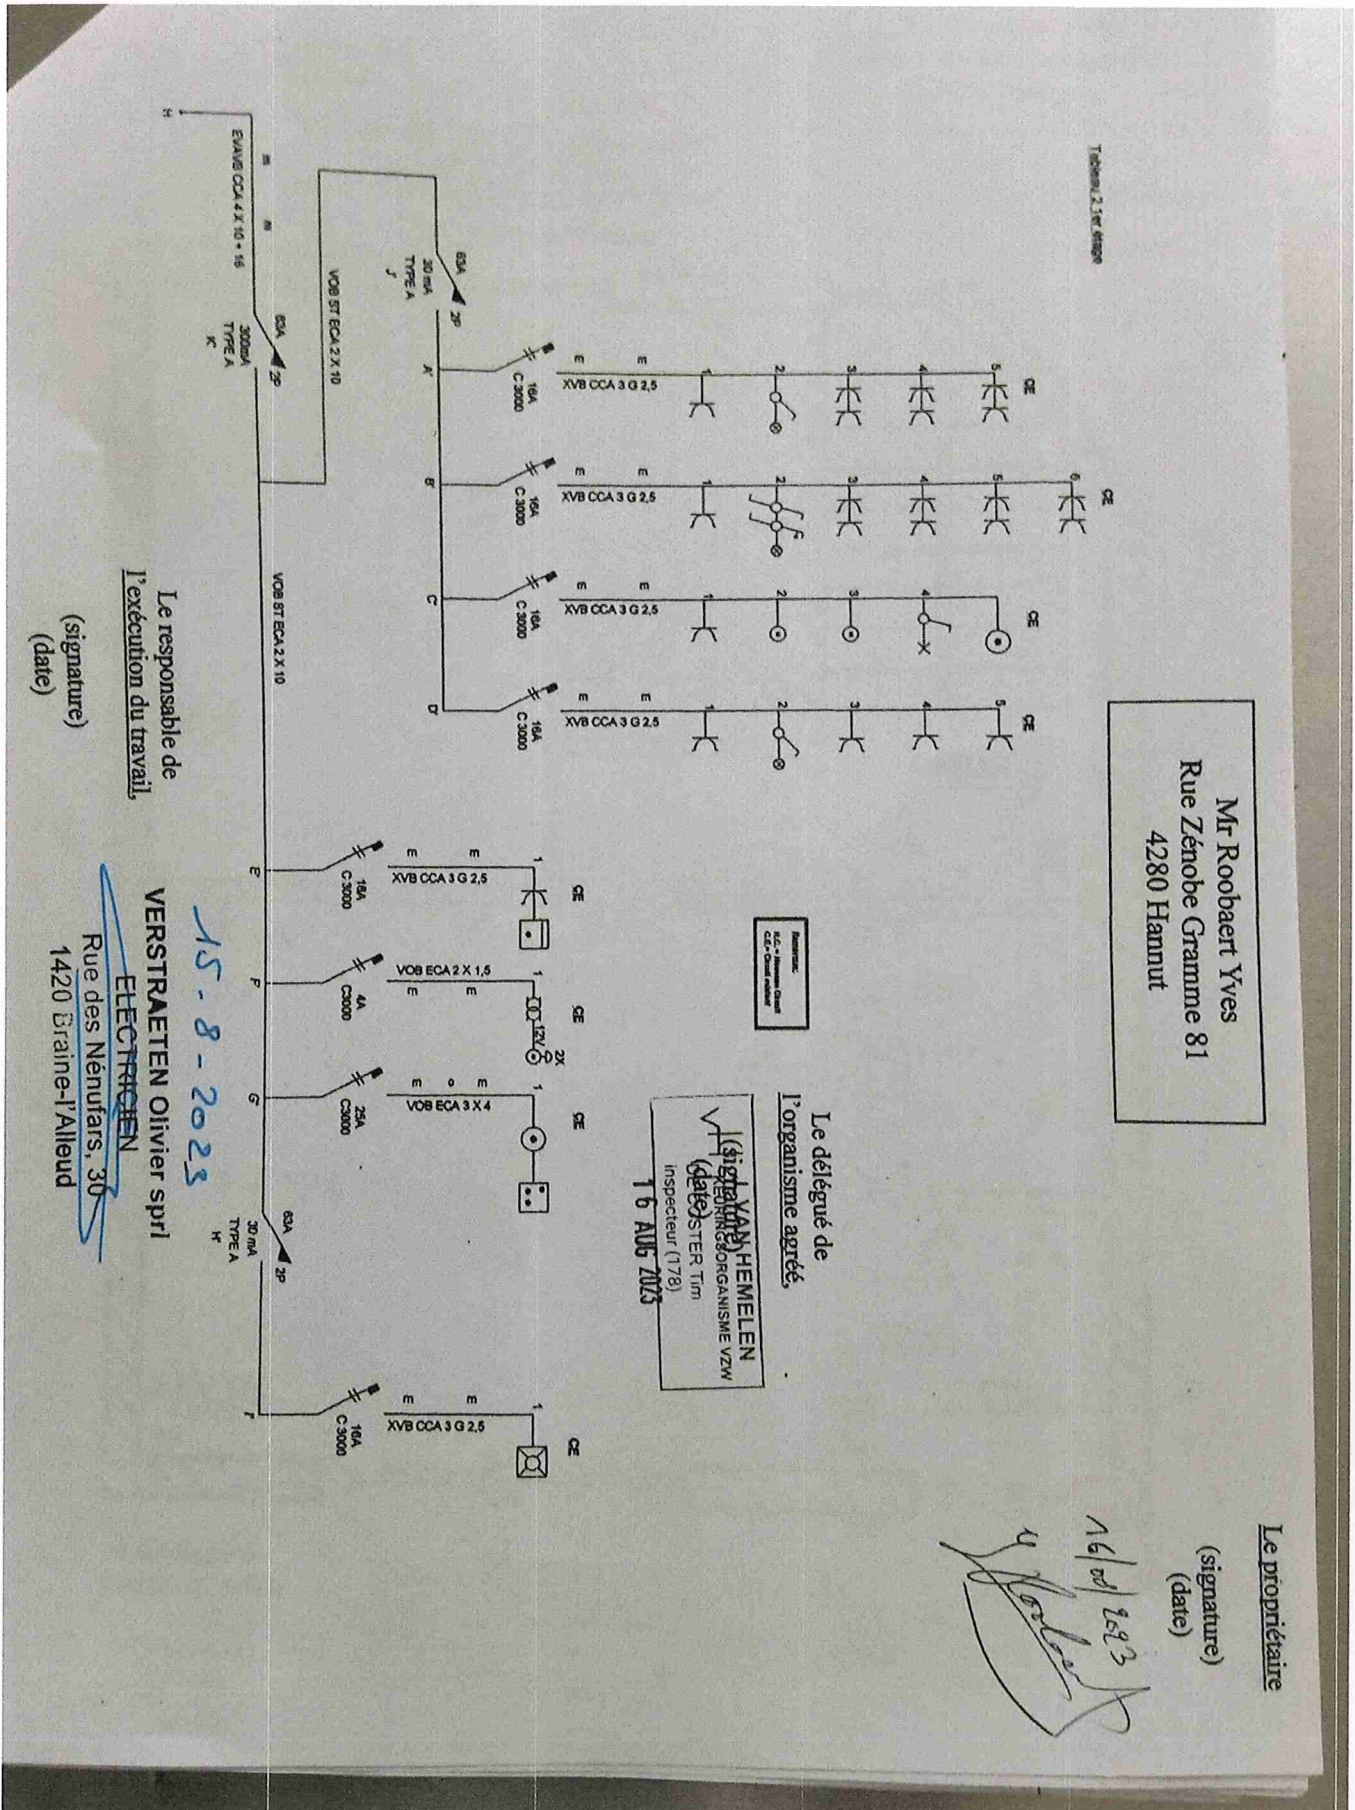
Tableau 2 1er étage

Mr Roobaert Yves
Rue Zénobe Gramme 81
4280 Hannut

Le propriétaire

(signature)
(date)

16/08/2023

Le délégué de l'organisme agréé,

(signature)
(date)

VAN HEMELEN
KEURINGSORGANISME VZW
FORSTER Tim
Inspecteur (178)
16 AUG 2023

Le responsable de l'exécution du travail,

(signature)
(date)

15-8-2023

VERSTRAETEN Olivier sprl
ELECTRICIEN
Rue des Nénufars, 30
1420 Braine-l'Alleud

63A 2P 30 mA TYPE A J'
63A 2P 300mA TYPE A K'
63A 2P 30 mA TYPE A H'

EXAVB CCA 4 X 10 + 16
VOB ST ECA 2 X 10
VOB ST ECA 2 X 10

A' 16A C 3000 XVB CCA 3 G 2,5 CE
B' 16A C 3000 XVB CCA 3 G 2,5 CE
C' 16A C 3000 XVB CCA 3 G 2,5 CE
D' 16A C 3000 XVB CCA 3 G 2,5 CE
E' 16A C 3000 XVB CCA 3 G 2,5 CE
F' 4A C3000 VOB ECA 2 X 1,5 CE 12V 2X
G' 25A C3000 VOB ECA 3 X 4 CE
I' 16A C 3000 XVB CCA 3 G 2,5 CE

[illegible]